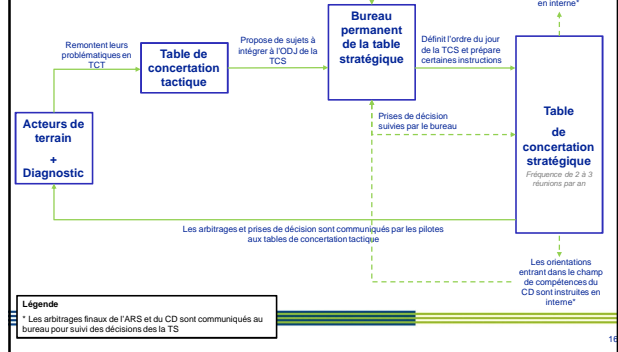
en interne*

Remontent leurs problématiques en TCT

Table de concertation tactique

Propose de sujets à intégrer à l'ODJ de la TCS

Bureau permanent de la table stratégique

Définit l'ordre du jour de la TCS et prépare certaines instructions

Acteurs de terrain
+
Diagnostic

Prises de décision suivies par le bureau

Table
de
concertation stratégique
Fréquence de 2 à 3 réunions par an

Les arbitrages et prises de décision sont communiqués par les pilotes aux tables de concertation tactique

Les orientations entrant dans le champ de compétences du CD sont instruites en interne*

Légende
* Les arbitrages finaux de l'ARS et du CD sont communiqués au bureau pour suivi des décisions des la TS

16